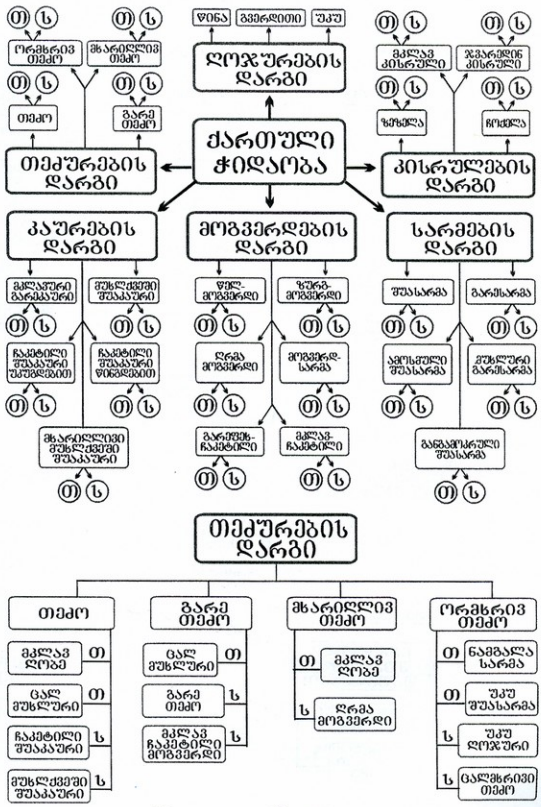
თ ს
ორმხრივ თეძო
თ ს
მხარიღლივ თეძო
წინა
გვერდითი
უკუ
ლოჯურების დარგი
თ ს
მკლავ კისრული
თ ს
ჯვარედინ კისრული
თეძო
ზურგ თეძო
ქართული ჭიდაობა
ზურგზე
წელზე
თეძურების დარგი
კისრულების დარგი
კაურების დარგი
მოგვერდების დარგი
სარმების დარგი
მკლავური გადაკაური
მუხლქვეში შეკაური
თ ს
ჩაკეტილი შეკაური უკუმოკვლით
ჩაკეტილი შეკაური წინმოკვლით
თ ს
მხარიღლივი მუხლქვეში შეკაური
თ ს
წელ-მოგვერდი
ზურგ-მოგვერდი
თ ს
ღრმა მოგვერდი
მოგვერდ-სარმა
თ ს
გარეშემ-ჩაკეტილი
მკლავ-ჩაკეტილი
თ ს
შესარმა
გადასარმა
თ ს
ამოხმული შესარმა
მუხლური გადასარმა
თ ს
განზამკრული შესარმა
თ ს
თეძურების დარგი
თეძო
გარე თეძო
მხარიღლივ თეძო
ორმხრივ თეძო
მკლავ ლოზე
თ
ცალ მუხლური
თ
ცალ მუხლური
თ
გარე თეძო
ს
მკლავ ლოზე
თ
ნაბგალა სარმა
თ
უკუ შესარმა
თ
ჩაკეტილი შეკაური
ს
მკლავ ჩაკეტილი მოგვერდი
ს
ღრმა მოგვერდი
ს
უკუ ლოჯური
ს
მუხლქვეში შეკაური
ს
ცალმხრივი თეძო
ს